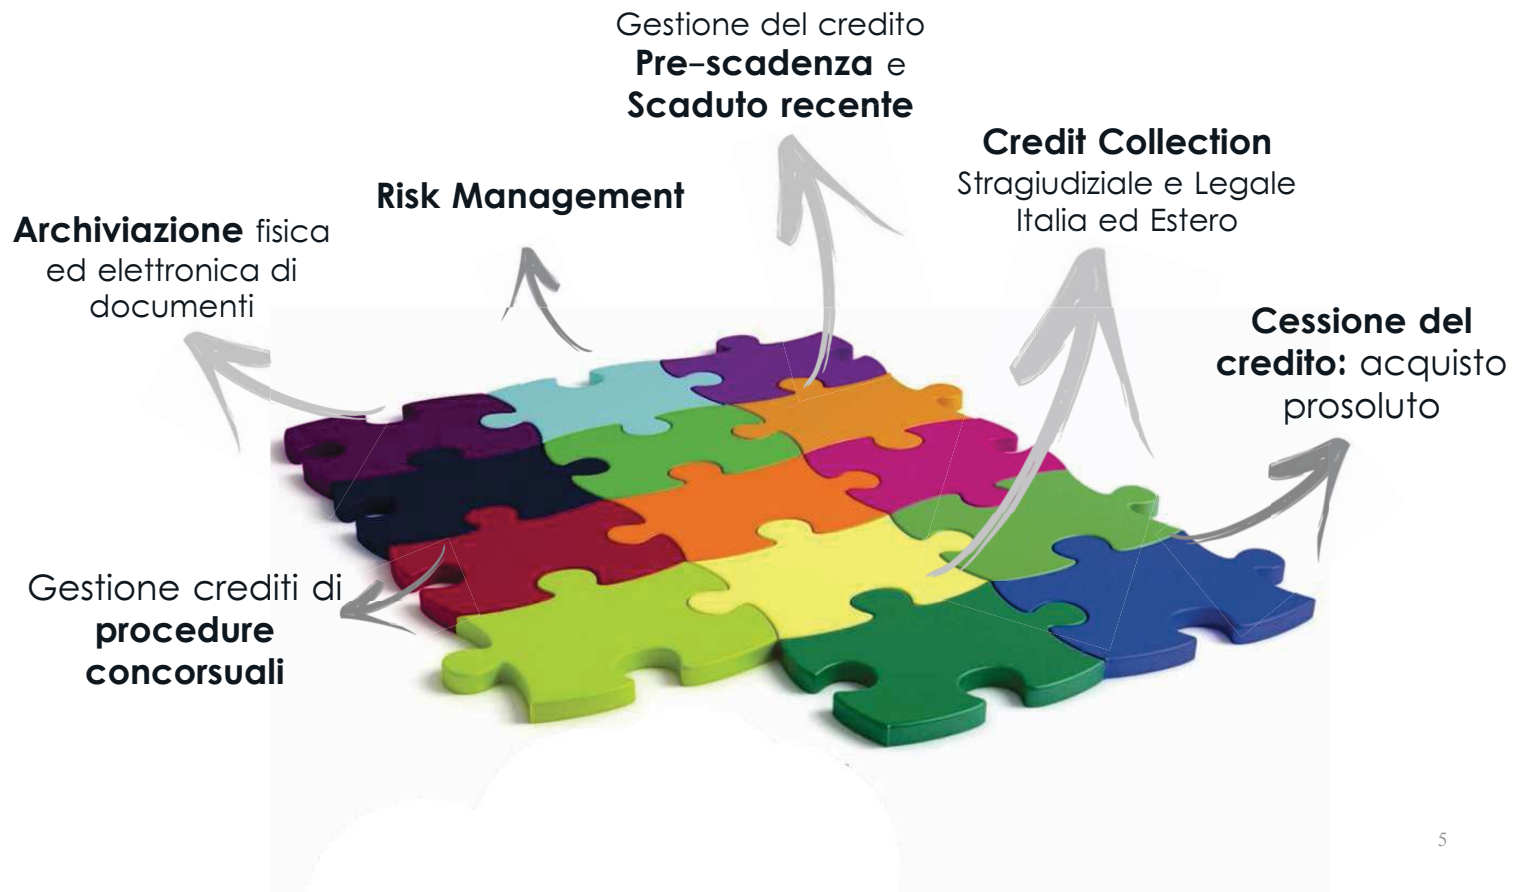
Gestione del credito
**Pre-scadenza** e
**Scaduto recente**

**Risk Management**

**Credit Collection**
Stragiudiziale e Legale
Italia ed Estero

**Archiviazione** fisica ed elettronica di documenti

**Cessione del credito:** acquisto prosoluto

Gestione crediti di **procedure concorsuali**

5